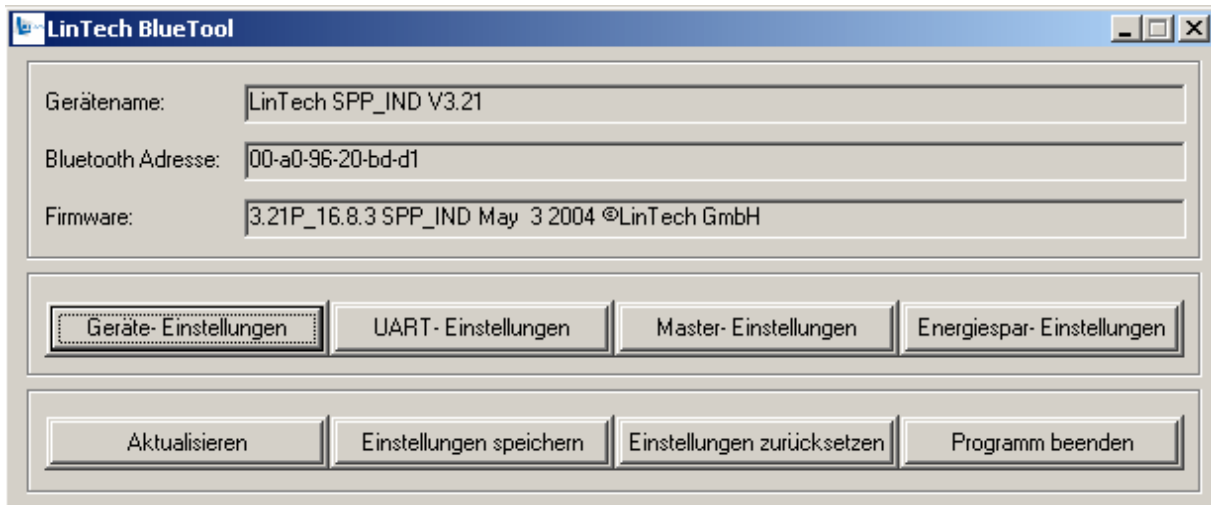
LinTech BlueTool

Gerätename: LinTech SPP_IND V3.21

Bluetooth Adresse: 00-a0-96-20-bd-d1

Firmware: 3.21P_16.8.3 SPP_IND May 3 2004 ©LinTech GmbH

Geräte- Einstellungen | UART- Einstellungen | Master- Einstellungen | Energiespar- Einstellungen

Aktualisieren | Einstellungen speichern | Einstellungen zurücksetzen | Programm beenden